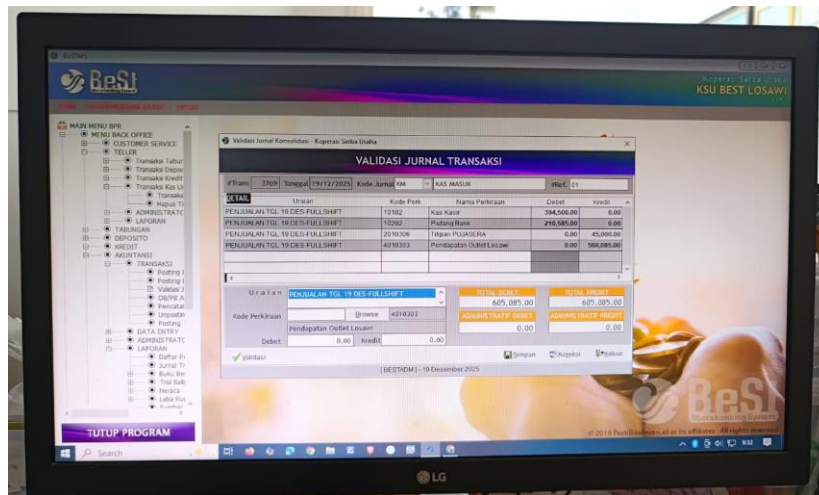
BeST

Koperasi Serba Usaha
KSU BEST LOSAWI

MAIN MENU BPR
MENU BACK OFFICE
CUSTOMER SERVICE
TELLER
Transaksi Tabun
Transaksi Depo
Transaksi Kredit
Transaksi Kas U
Transaksi
Hapus Tr
ADMINISTRATC
LAPORAN
TABUNGAN
DEPOSITO
KREDIT
AKUNTANSI
TRANSAKSI
Posting I
Posting I
Validasi J
DB/PB A
Pencatat
Unposti
Posting
DATA ENTRY
ADMINISTRATC
LAPORAN
Daftar P
Jurnal Tr
Buku Be
Trial Bal
Neraca
Laba Ru

TUTUP PROGRAM

Validasi Jurnal Konsolidasi - Koperasi Serba Usaha

VALIDASI JURNAL TRANSAKSI

#Trans 3769 Tanggal 19/12/2025 Kode Jurnal KM KAS MASUK #Ref. 01

DETAIL

| Uraian | Kode Perk | Nama Perkiraan | Debet | Kredit |
|---|---|---|---|---|
| PENJUALAN TGL 19 DES-FULLSHIFT | 10102 | Kas Kasir | 394,500.00 | 0.00 |
| PENJUALAN TGL 19 DES-FULLSHIFT | 10202 | Piutang Rani | 210,585.00 | 0.00 |
| PENJUALAN TGL 19 DES-FULLSHIFT | 2010306 | Titipan PUJASERA | 0.00 | 45,000.00 |
| PENJUALAN TGL 19 DES-FULLSHIFT | 4010303 | Pendapatan Outlet Losawi | 0.00 | 560,085.00 |

Uraian PENJUALAN TGL 19 DES-FULLSHIFT
TOTAL DEBET 605,085.00
TOTAL KREDIT 605,085.00
Kode Perkiraan Browse 4010303
Pendapatan Outlet Losawi
ADMINISTRATIF DEBET 0.00
ADMINISTRATIF KREDIT 0.00
Debet 0.00 Kredit 0.00

Validasi
Simpan Koreksi Keluar
[BESTADM] - 19 Desember 2025

BeST
Bisnis Banking System
© 2019 BestBankingSystem and its affiliates. All rights reserved.

Search
9:52
LG